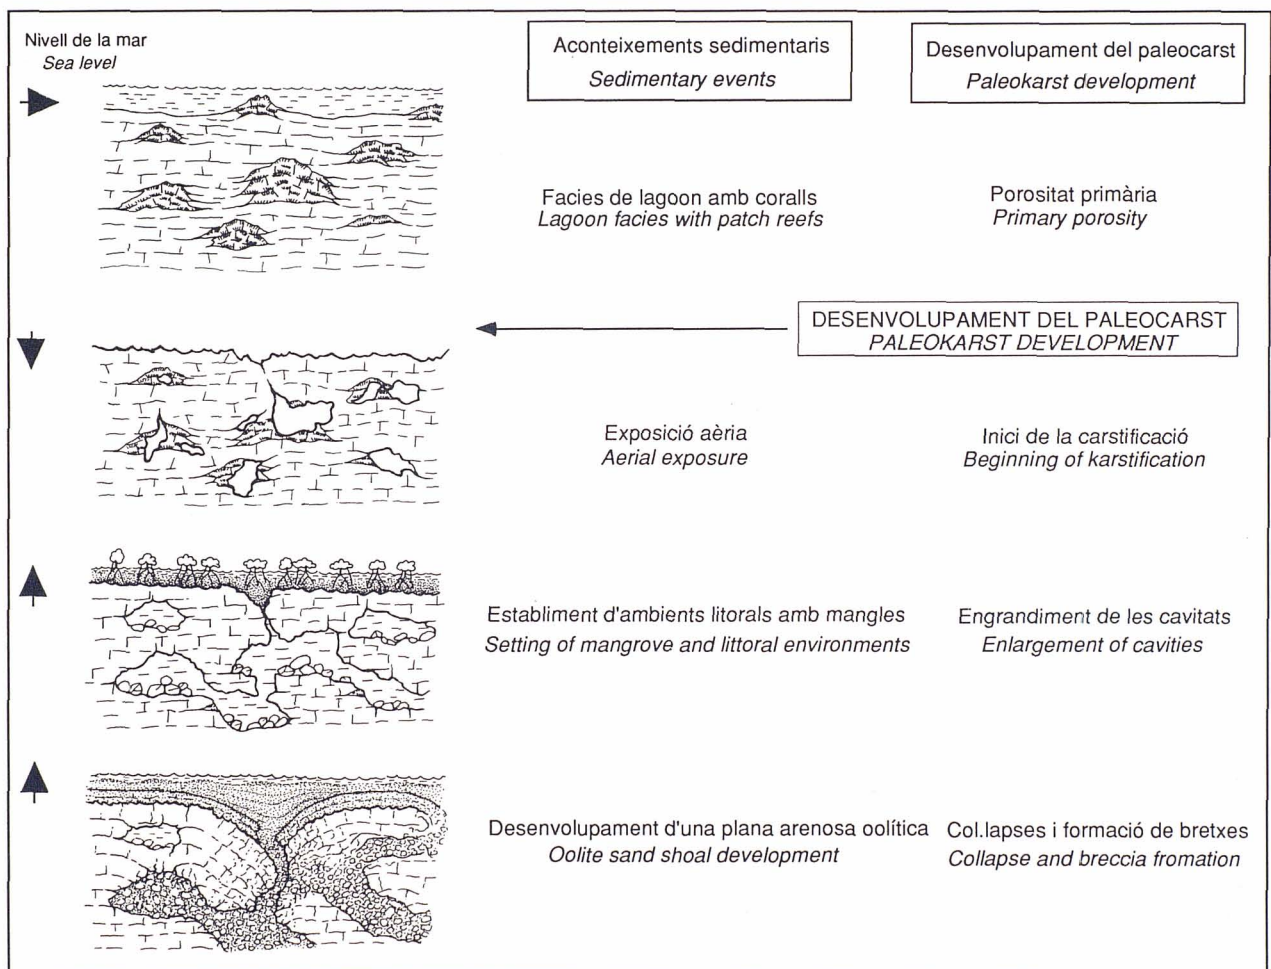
Nivell de la mar
Sea level

Aconteixements sedimentaris
Sedimentary events

Desenvolupament del paleocarst
Paleokarst development

Facies de lagoon amb coralls
Lagoon facies with patch reefs

Porositat primària
Primary porosity

DESENVOLUPAMENT DEL PALEOCARST
PALEOKARST DEVELOPMENT

Exposició aèria
Aerial exposure

Inici de la carstificació
Beginning of karstification

Establiment d'ambients litorals amb mangles
Setting of mangrove and littoral environments

Engrandiment de les cavitats
Enlargement of cavities

Desenvolupament d'una plana arenosa oolítica
Oolite sand shoal development

Col.lapses i formació de bretxes
Collapse and breccia fromation